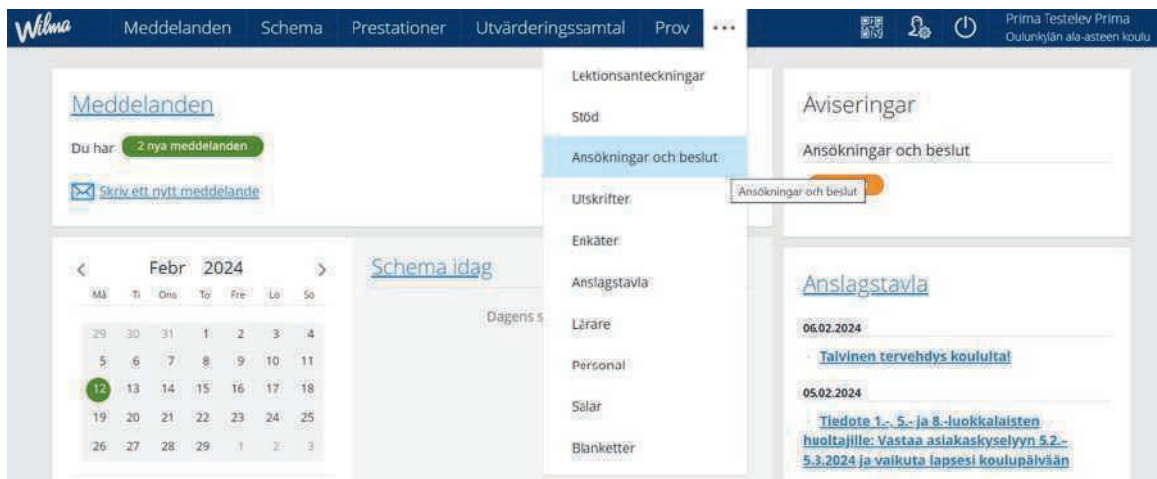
Wilma Meddelanden Schema Prestationer Utvärderingssamtal Prov ··· Prima Testelev Prima Oulunkylän ala-asteen koulu

Meddelanden

Du har 2 nya meddelanden

Skriv ett nytt meddelande

Lektionsanteckningar
Stöd
Ansökningar och beslut
Utskrifter
Enkäter
Anslagstavla
Lärare
Personal
Salar
Blanketter

Ansökningar och beslut

Aviseringar

Ansökningar och beslut

< Febr 2024 >

| Må | Ti | Ons | To | Fre | Lö | Sö |
|---|---|---|---|---|---|---|
| 29 | 30 | 31 | 1 | 2 | 3 | 4 |
| 5 | 6 | 7 | 8 | 9 | 10 | 11 |
| 12 | 13 | 14 | 15 | 16 | 17 | 18 |
| 19 | 20 | 21 | 22 | 23 | 24 | 25 |
| 26 | 27 | 28 | 29 | 1 | 2 | 3 |

Schema idag

Dagens s

Anslagstavla

06.02.2024

Talvinen tervehdys koululta!

05.02.2024

Tiedote 1.-, 5.- ja 8.-luokkalaisten huoltajille: Vastaa asiakaskyselyyn 5.2.–5.3.2024 ja vaikuta lapsesi koulupäivään